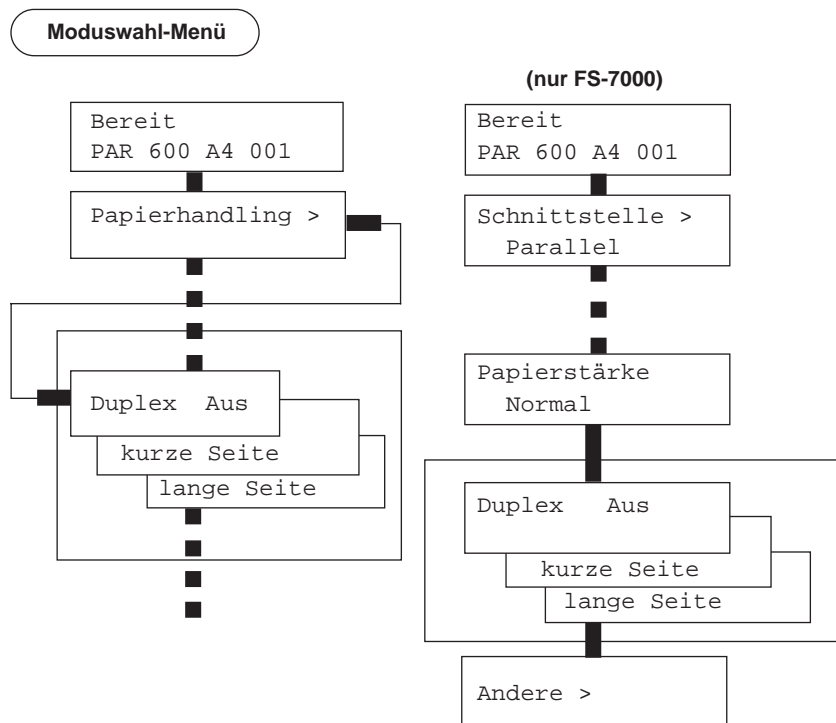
Moduswahl-Menü

Bereit
PAR 600 A4 001

Papierhandling >

Duplex Aus

kurze Seite

lange Seite

(nur FS-7000)

Bereit
PAR 600 A4 001

Schnittstelle >
Parallel

Papierstärke
Normal

Duplex Aus

kurze Seite

lange Seite

Andere >